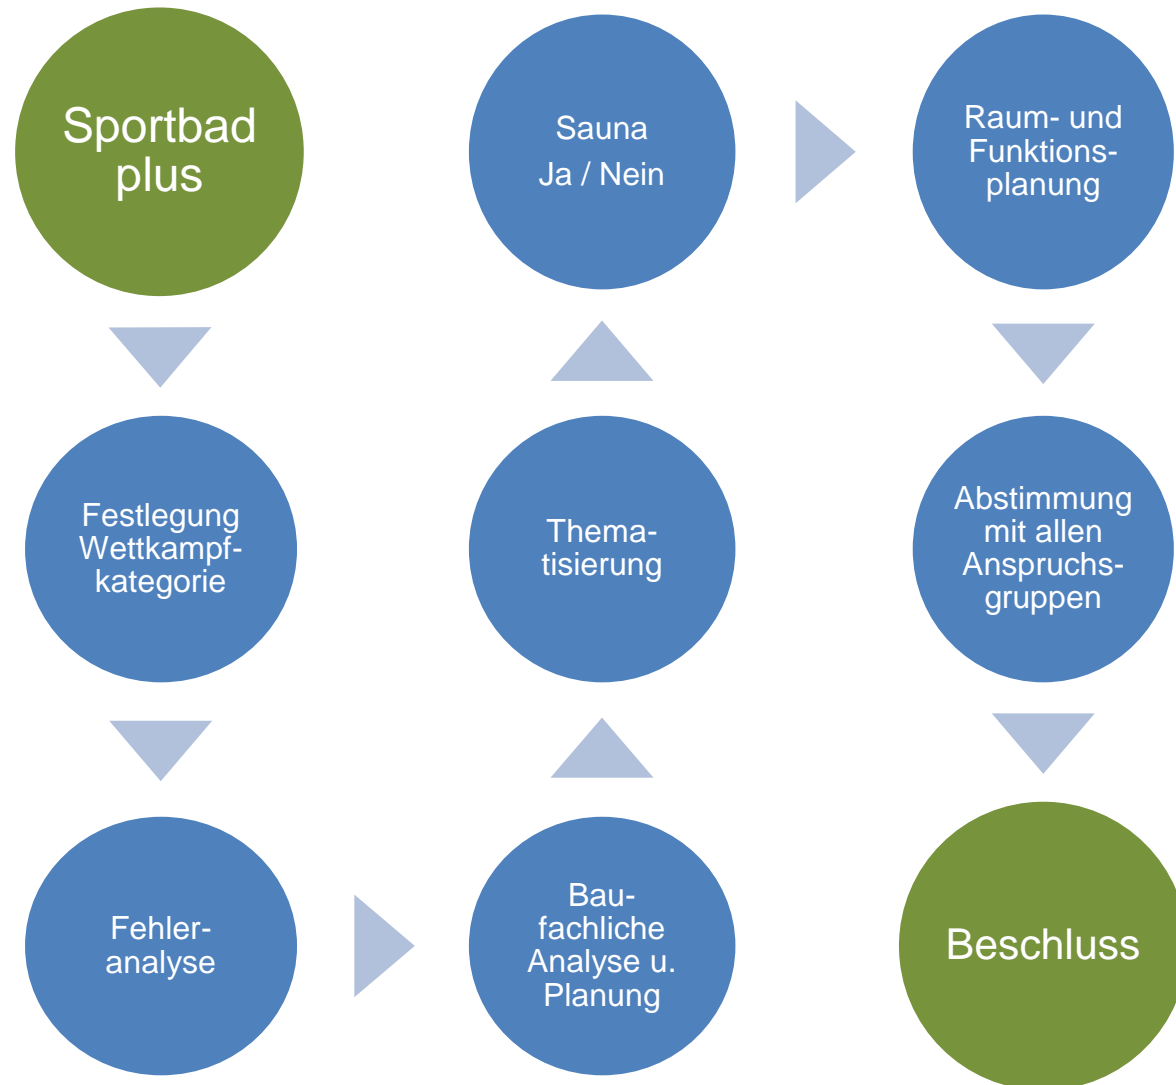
Sportbad plus

Festlegung Wettkampfkategorie

Fehleranalyse

Baufachliche Analyse u. Planung

Thematisierung

Sauna
Ja / Nein

Raum- und Funktionsplanung

Abstimmung mit allen Anspruchsgruppen

Beschluss